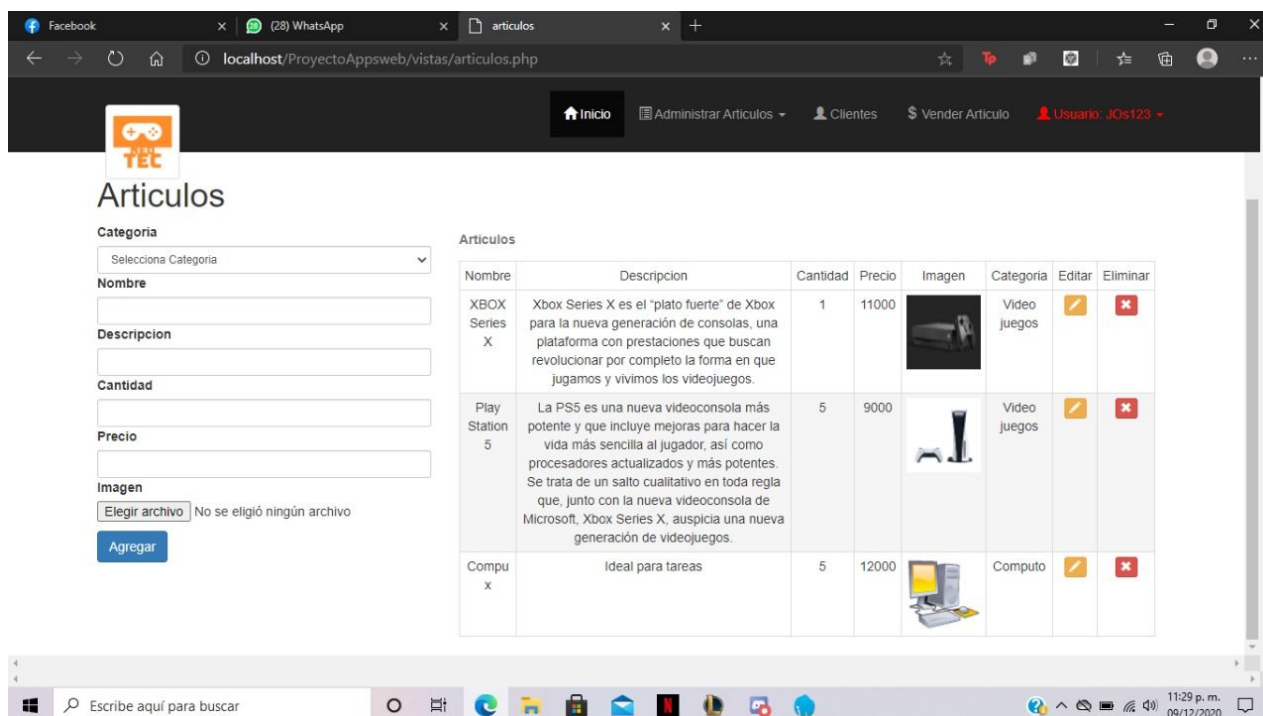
Facebook
(28) WhatsApp
articulos
localhost/ProyectoAppsweb/vistas/articulos.php

Inicio
Administrar Articulos
Clientes
$ Vender Articulo
Usuario: JOs123

TEC

Articulos

Categoria
Selecciona Categoria
Nombre
Descripcion
Cantidad
Precio
Imagen
Elegir archivo No se eligió ningún archivo
Agregar

Articulos

| Nombre | Descripcion | Cantidad | Precio | Imagen | Categoria | Editar | Eliminar |
|---|---|---|---|---|---|---|---|
| XBOX Series X | Xbox Series X es el "plato fuerte" de Xbox para la nueva generación de consolas, una plataforma con prestaciones que buscan revolucionar por completo la forma en que jugamos y vivimos los videojuegos. | 1 | 11000 | | Video juegos | | |
| Play Station 5 | La PS5 es una nueva videoconsola más potente y que incluye mejoras para hacer la vida más sencilla al jugador, así como procesadores actualizados y más potentes. Se trata de un salto cualitativo en toda regla que, junto con la nueva videoconsola de Microsoft, Xbox Series X, auspicia una nueva generación de videojuegos. | 5 | 9000 | | Video juegos | | |
| Compu x | Ideal para tareas | 5 | 12000 | | Computo | | |

Escribe aquí para buscar
11:29 p. m.
09/12/2020